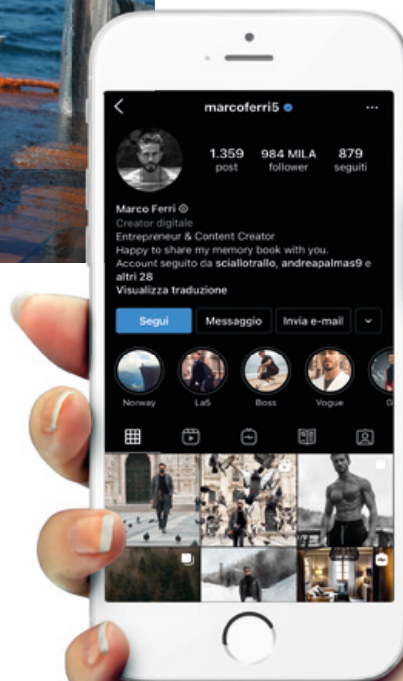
marcoferri5

1.359 post

984 MILA follower

879 seguiti

Marco Ferri
Creator digitale
Entrepreneur & Content Creator
Happy to share my memory book with you.
Account seguito da sciallotrallo, andreapalmas9 e altri 28
Visualizza traduzione

Segui

Messaggio

Invia e-mail

Norway

La5

Boss

Vogue

G